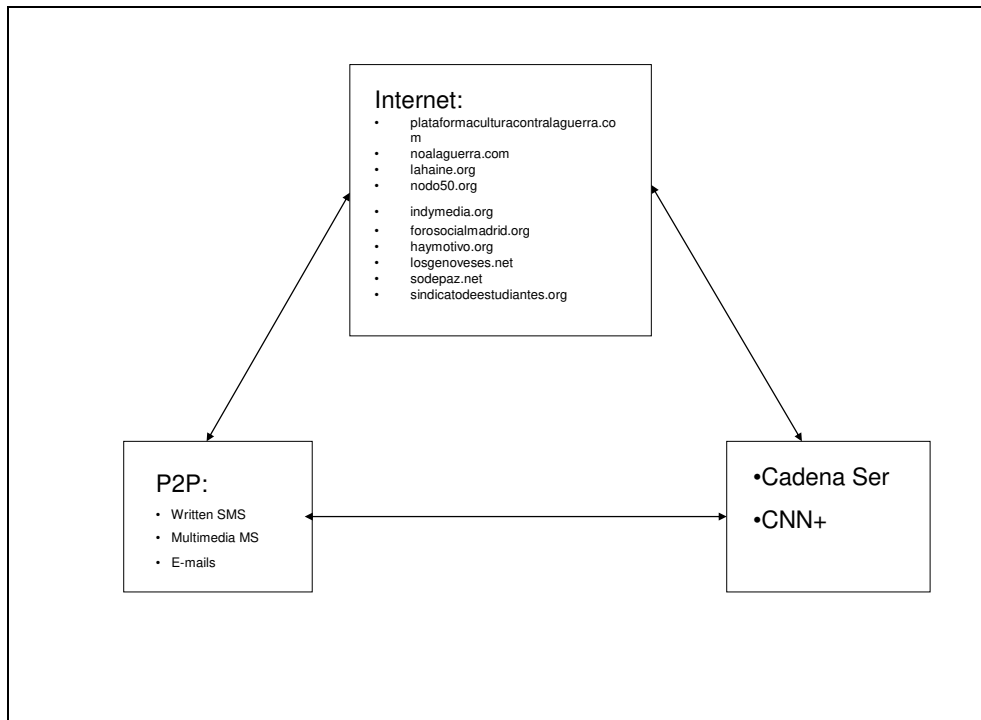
Internet:

- plataformaculturacontralaguerra.com
- noalaguerra.com
- lahaine.org
- nodo50.org
- indymedia.org
- forosocialmadrid.org
- haymotivo.org
- losgenoveses.net
- sodepaz.net
- sindicatodeestudiantes.org

P2P:

- Written SMS
- Multimedia MS
- E-mails

•Cadena Ser

•CNN+